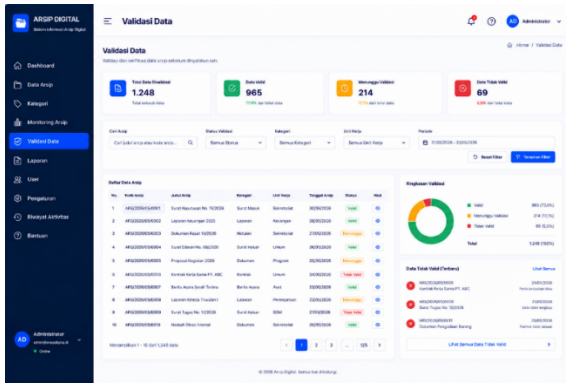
ARSIP DIGITAL
Sistem Informasi Arsip Digital

Dashboard
Data Arsip
Kategori
Monitoring Arsip
Validasi Data
Laporan
User
Pengaturan
Riwayat Aktivitas
Bantuan

Administrator
admin@arsipdigital.id
Online

Validasi Data

AD Administrator

Validasi Data
Validasi dan verifikasi data arsip sebelum dipublikasikan.

Beranda / Validasi Data

Total Data Divalidasi
1.248
Total seluruh data

Data Valid
965
77,3% dari total data

Menunggu Validasi
214
17,1% dari total data

Data Tidak Valid
69
5,5% dari total data

Cari Arsip
Cari judul arsip atau kode arsip...

Status Validasi
Semua Status

Kategori
Semua Kategori

Unit Kerja
Semua Unit Kerja

Periode
01/05/2026 - 31/05/2026

Reset Filter
Terapkan Filter

Daftar Data Arsip

| No. | Kode Arsip | Judul Arsip | Kategori | Unit Kerja | Tanggal Arsip | Status | Aksi |
|---|---|---|---|---|---|---|---|
| 1 | ARS/2026/05/0001 | Surat Keputusan No. 12/2026 | Surat Keputusan | Sekretariat | 30/05/2026 | Valid | |
| 2 | ARS/2026/05/0002 | Laporan Keuangan 2025 | Laporan | Keuangan | 29/05/2026 | Valid | |
| 3 | ARS/2026/05/0003 | Dokumen Rapat 10/2026 | Notulen | Sekretariat | 27/05/2026 | Menunggu | |
| 4 | ARS/2026/05/0004 | Surat Edaran No. 05/2026 | Surat Keluar | Umum | 26/05/2026 | Valid | |
| 5 | ARS/2026/05/0005 | Proposal Kegiatan 2026 | Dokumen | Program | 25/05/2026 | Valid | |
| 6 | ARS/2026/05/0006 | Kontrak Kerja Sama PT. ABC | Kontrak | Umum | 24/05/2026 | Tidak Valid | |
| 7 | ARS/2026/05/0007 | Berita Acara Serah Terima | Berita Acara | Aset | 23/05/2026 | Valid | |
| 8 | ARS/2026/05/0008 | Laporan Kinerja Triwulan I | Laporan | Perencanaan | 22/05/2026 | Menunggu | |
| 9 | ARS/2026/05/0009 | Surat Tugas No. 11/2026 | Surat Keluar | SDM | 21/05/2026 | Valid | |
| 10 | ARS/2026/05/0010 | Notulen Diskusi Internal | Notulen | Sekretariat | 20/05/2026 | Tidak Valid | |

Menampilkan 1 - 10 dari 1.248 data

1 2 3 ... 125

Ringkasan Validasi

Valid 965 (77,3%)
Menunggu Validasi 214 (17,1%)
Tidak Valid 69 (5,5%)

Total 1.248 (100%)

Data Tidak Valid (Terbaru)
Lihat Semua

ARS/2026/05/0006
Kontrak Kerja Sama PT. ABC
24/05/2026
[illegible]

ARS/2026/05/0011
Surat Tugas No. 10/2026
23/05/2026
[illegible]

ARS/2026/05/0012
Dokumen Pengadaan Barang
22/05/2026
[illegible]

Lihat Semua Data Tidak Valid

© 2026 Arsip Digital. Semua hak dilindungi.